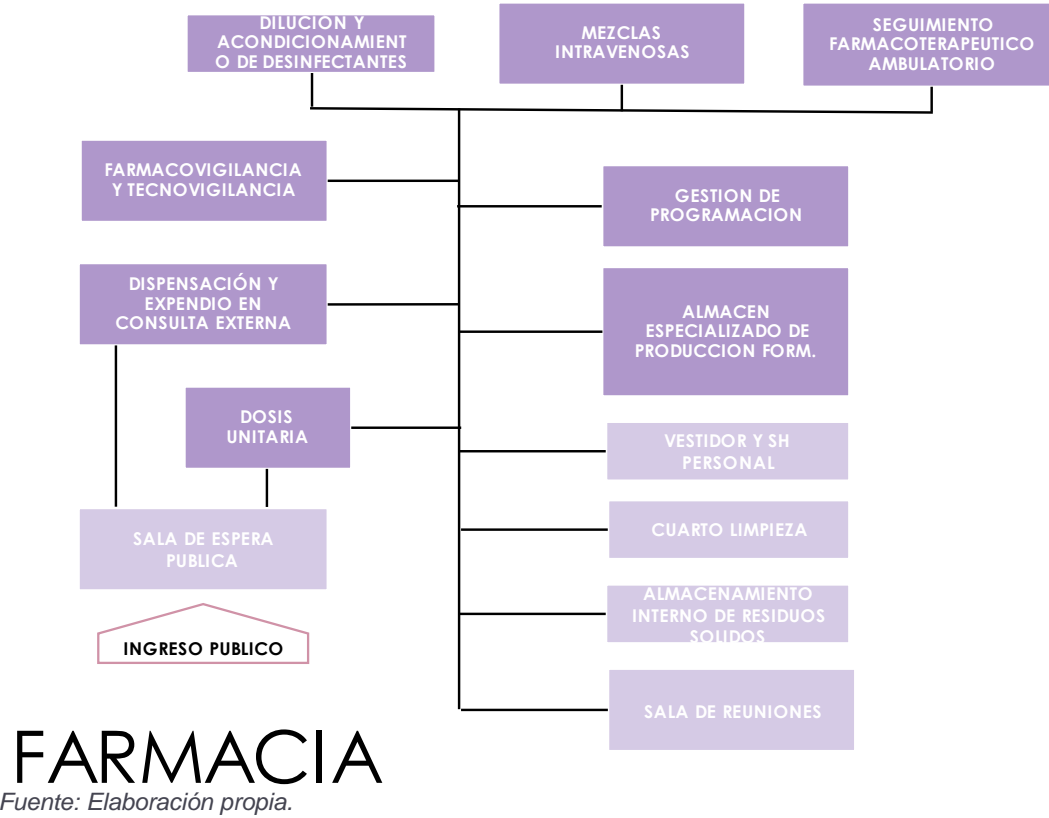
DILUCION Y ACONDICIONAMIENTO DE DESINFECTANTES

MEZCLAS INTRAVENOSAS

SEGUIMIENTO FARMACOTERAPEUTICO AMBULATORIO

FARMACOVIGILANCIA Y TECNOVIGILANCIA

GESTION DE PROGRAMACION

DISPENSACIÓN Y EXPENDIO EN CONSULTA EXTERNA

ALMACEN ESPECIALIZADO DE PRODUCCION FORM.

DOSIS UNITARIA

VESTIDOR Y SH PERSONAL

CUARTO LIMPIEZA

SALA DE ESPERA PUBLICA

ALMACENAMIENTO INTERNO DE RESIDUOS SOLIDOS

INGRESO PUBLICO

SALA DE REUNIONES

FARMACIA

Fuente: Elaboración propia.